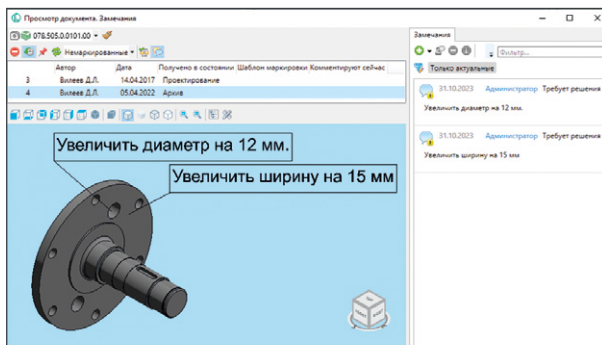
Просмотр документа. Замечания

078.505.0.0101.00

Немаркированные

| | Автор | Дата | Получено в состоянии | Шаблон маркировки | Комментируют сейчас |
|---|---|---|---|---|---|
| 3 | Вилеев Д.Л. | 14.04.2017 | Проектирование | | |
| 4 | Вилеев Д.Л. | 05.04.2022 | Архив | | |

Увеличить диаметр на 12 мм.

Увеличить ширину на 15 мм

Замечания

Фильтр...

Только актуальные

31.10.2023 Администратор Требует решения
Увеличить диаметр на 12 мм.

31.10.2023 Администратор Требует решения
Увеличить ширину на 15 мм